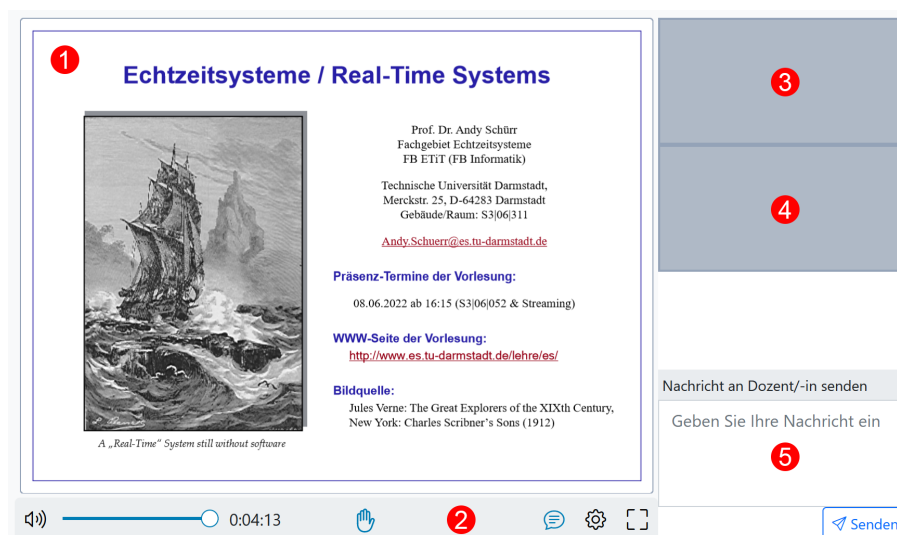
1

Echtzeitsysteme / Real-Time Systems

Prof. Dr. Andy Schürr
Fachgebiet Echtzeitsysteme
FB ETiT (FB Informatik)

Technische Universität Darmstadt,
Merckstr. 25, D-64283 Darmstadt
Gebäude/Raum: S3|06|311

Andy.Schuerr@es.tu-darmstadt.de

Präsenz-Termine der Vorlesung:

08.06.2022 ab 16:15 (S3|06|052 & Streaming)

WWW-Seite der Vorlesung:
http://www.es.tu-darmstadt.de/lehre/es/

Bildquelle:
Jules Verne: The Great Explorers of the XIXth Century, New York: Charles Scribner's Sons (1912)

A „Real-Time" System still without software

3

4

Nachricht an Dozent/-in senden

Geben Sie Ihre Nachricht ein

5

0:04:13

2

Senden